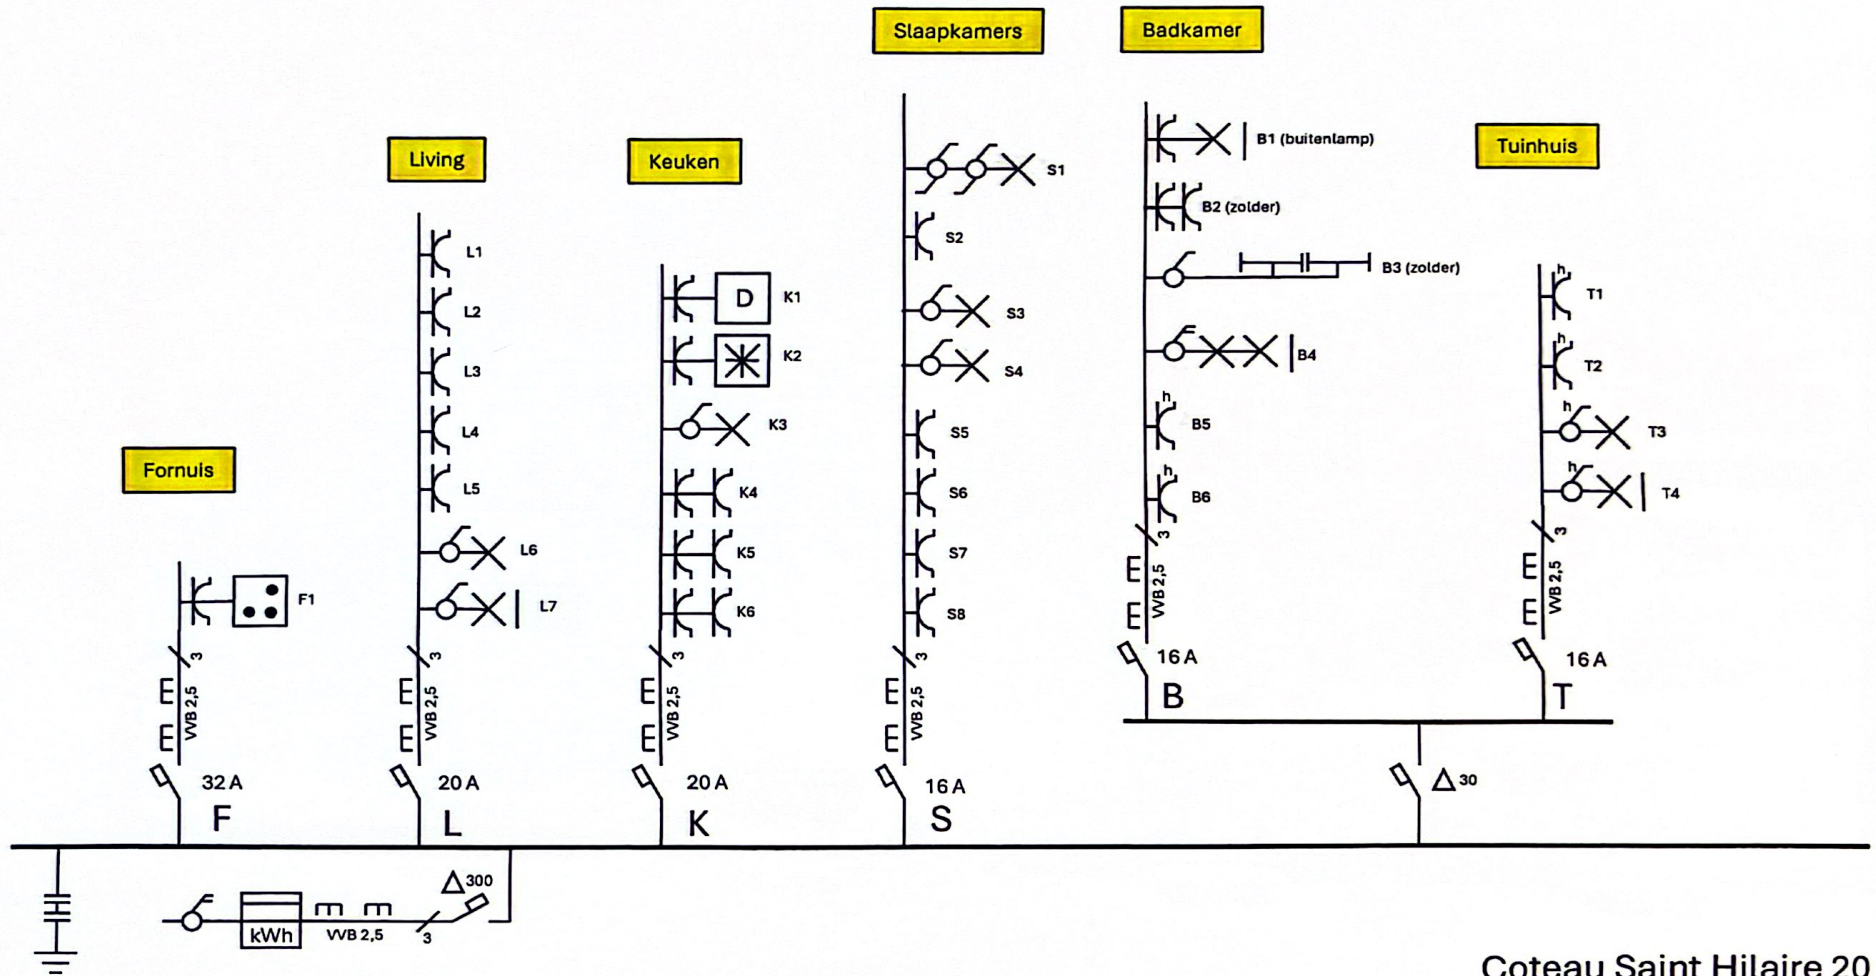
Slaapkamers

Badkamer

Living

Keuken

Tuinhuis

Fornuis

B1 (buitenlamp)

B2 (zolder)

B3 (zolder)

B4

B5

B6

S1

S2

S3

S4

S5

S6

S7

S8

L1

L2

L3

L4

L5

L6

L7

D

K1

K2

K3

K4

K5

K6

T1

T2

T3

T4

F1

3

VVB 2,5

32 A

F

3

VVB 2,5

20 A

L

3

VVB 2,5

20 A

K

3

VVB 2,5

16 A

S

3

VVB 2,5

16 A

B

3

VVB 2,5

16 A

T

$\Delta$ 30

$\Delta$ 300

kWh

VVB 2,5

3

Coteau Saint Hilaire 20